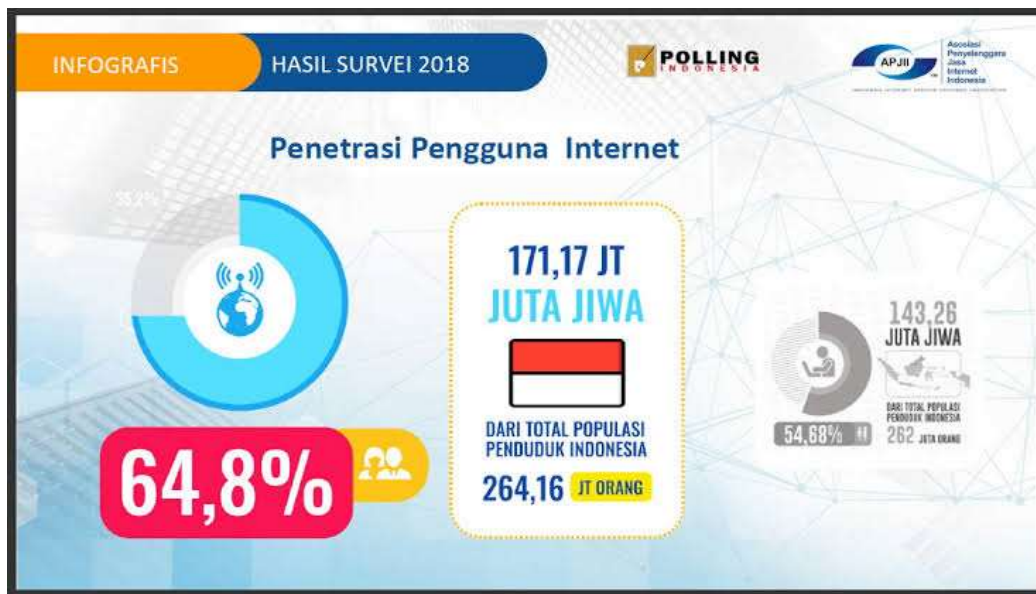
INFOGRAFIS HASIL SURVEI 2018

POLLING INDONESIA

APJII Asosiasi Penyelenggara Jasa Internet Indonesia

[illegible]

Penetrasi Pengguna Internet

35,2%

64,8%

171,17 JT
JUTA JIWA

DARI TOTAL POPULASI PENDUDUK INDONESIA

264,16 JT ORANG

143,26
JUTA JIWA

DARI TOTAL POPULASI PENDUDUK INDONESIA

54,68%

262 JUTA ORANG